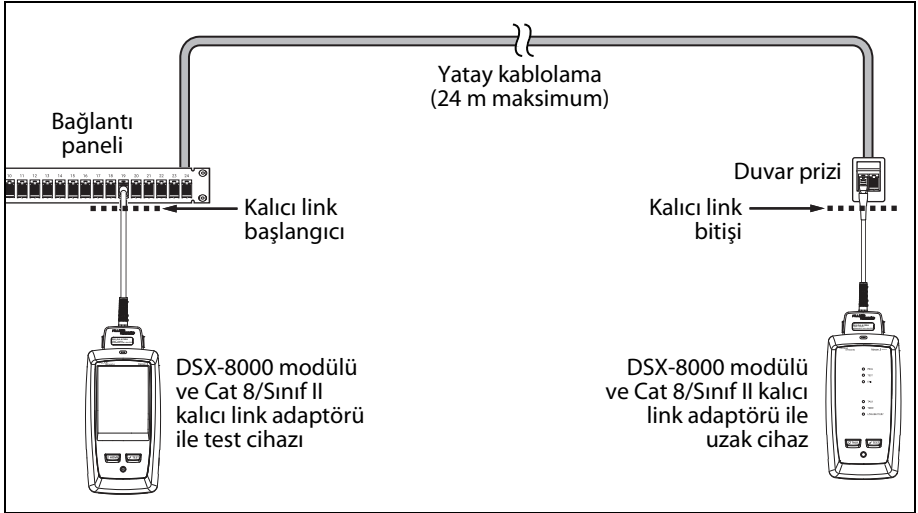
Yatay kablolama
(24 m maksimum)

Bağlantı paneli

10 11 12 13 14 15 16 17 18 19 20 21 22 23 24

Kalıcı link başlangıcı

Duvar prizi

Kalıcı link bitişi

DSX-8000 modülü ve Cat 8/Sınıf II kalıcı link adaptörü ile test cihazı

DSX-8000 modülü ve Cat 8/Sınıf II kalıcı link adaptörü ile uzak cihaz